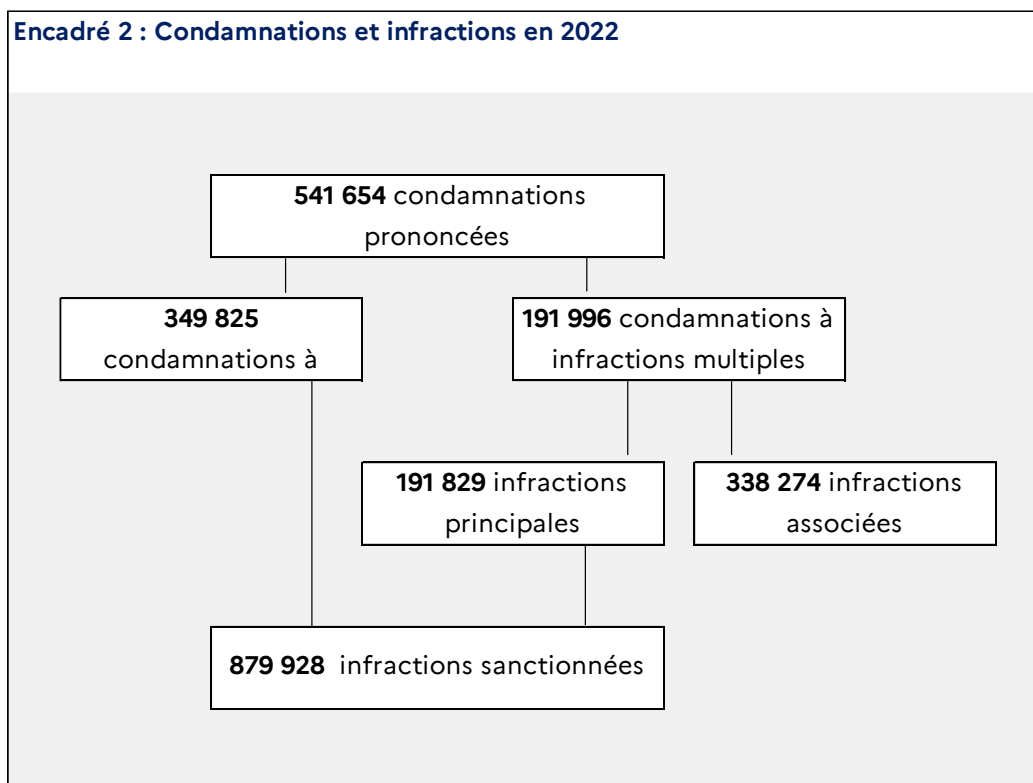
Encadré 2 : Condamnations et infractions en 2022

**541 654** condamnations prononcées

**349 825** condamnations à

**191 996** condamnations à infractions multiples

**191 829** infractions principales

**338 274** infractions associées

**879 928** infractions sanctionnées